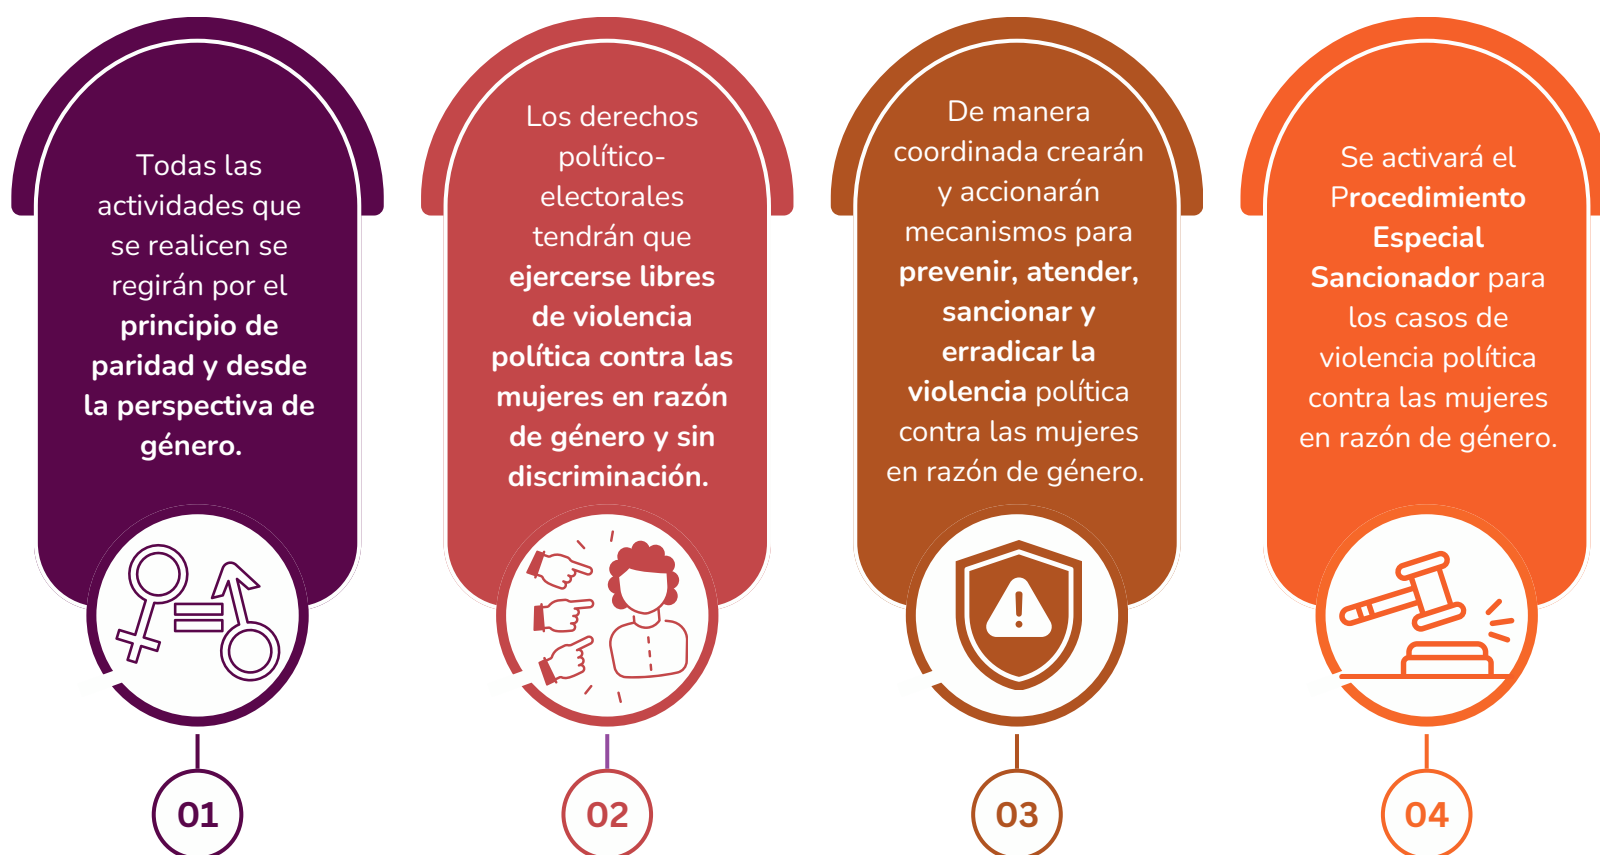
Todas las actividades que se realicen se regirán por el principio de paridad y desde la perspectiva de género.

01

Los derechos político-electorales tendrán que ejercerse libres de violencia política contra las mujeres en razón de género y sin discriminación.

02

De manera coordinada crearán y accionarán mecanismos para prevenir, atender, sancionar y erradicar la violencia política contra las mujeres en razón de género.

03

Se activará el Procedimiento Especial Sancionador para los casos de violencia política contra las mujeres en razón de género.

04